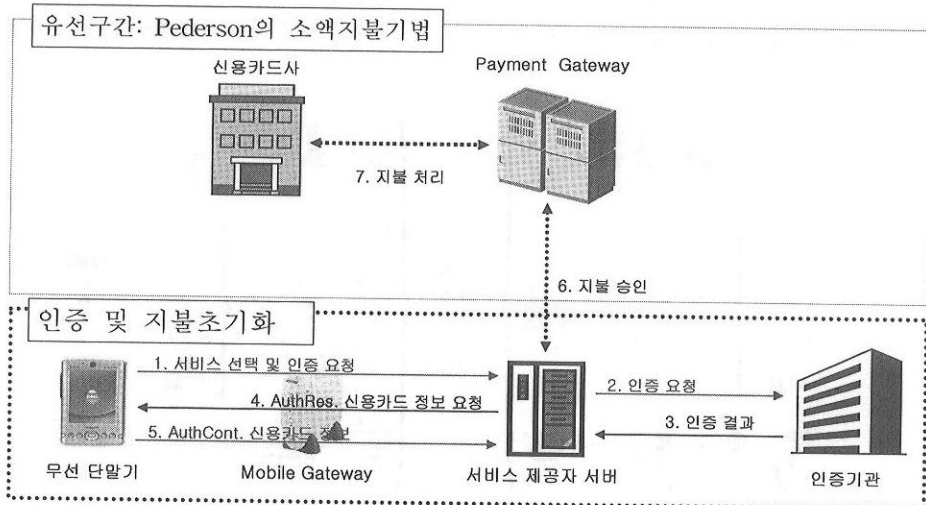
유선구간: Pederson의 소액지불기법

신용카드사

Payment Gateway

7. 지불 처리

6. 지불 승인

인증 및 지불초기화

1. 서비스 선택 및 인증 요청

4. AuthRes. 신용카드 정보 요청

5. AuthCont. 신용카드 정보

2. 인증 요청

3. 인증 결과

무선 단말기

Mobile Gateway

서비스 제공자 서버

인증기관